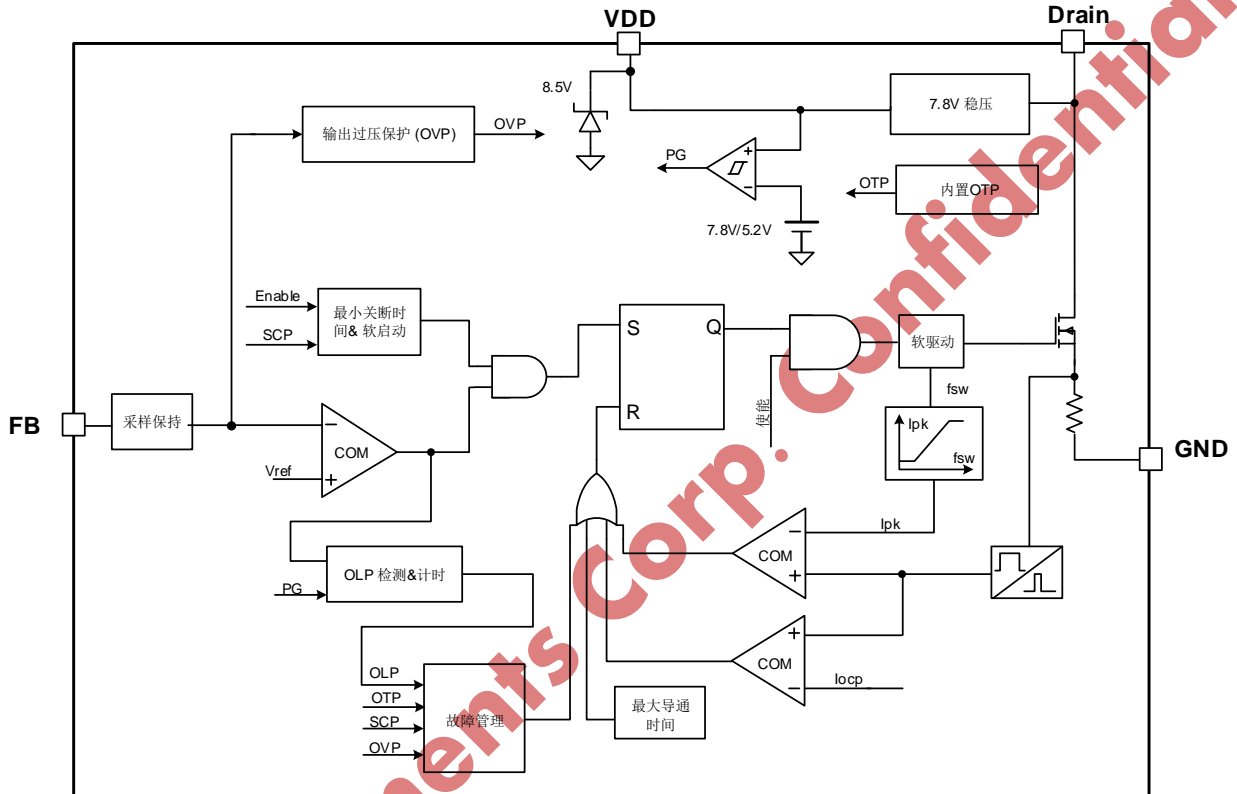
VDD

Drain

8.5V

7.8V 稳压

输出过压保护 (OVP)

OVP

PG

OTP

内置OTP

7.8V/5.2V

Enable

最小关断时间& 软启动

SCP

S

Q

软驱动

R

fsw

使能

FB

采样保持

COM

Vref

Ipk

fsw

GND

Ipk

COM

OLP 检测&计时

PG

COM

OLP

Iocp

OTP

SCP

故障管理

最大导通时间

OVP

ents Corp. Confidential